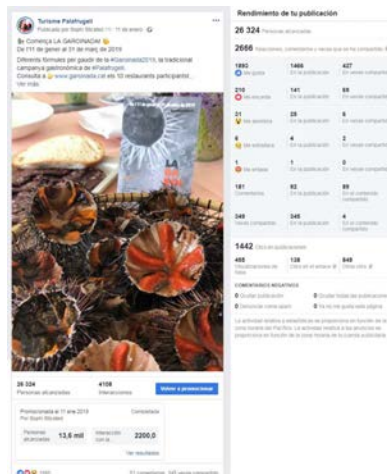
Turisme Palafrugell
Publicado por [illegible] · 11 de enero · 

Comença LA GAROINADA!
Del 11 de gener al 31 de març de 2019
Diferents fórmules per gaudir de la #Garoinada2019, la tradicional campanya gastronòmica de #Palafrugell.
Consulta a www.garoinada.cat els 10 restaurants participants!...
Ver más

26 324
Personas alcanzadas
4108
Interacciones
Volver a promocionar

Promocionada el 11 ene 2019
Publicado por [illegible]
Completada
Personas alcanzadas 13,6 mil
Interacción con la 2200,0
Ver resultados

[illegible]
51 comentarios 145 veces compartido

Rendimiento de tu publicación
26 324 Personas alcanzadas
2666 Reacciones, comentarios y veces que se ha compartido

1893 Me gusta
1466 En la publicación
427 En veces compartido
210 Me encanta
141 En la publicación
69 En veces compartido
31 Me asombra
28 En la publicación
6 En veces compartido
6 Me entristece
4 En la publicación
2 En veces compartido
1 Me enoja
1 En la publicación
0 En veces compartido
181 Comentarios
92 En la publicación
89 En el contenido compartido
349 Veces compartido
345 En la publicación
4 En el contenido compartido

1442 Clics en la publicación
455 Visualizaciones de fotos
138 Clics en el enlace
849 Otros clics

COMENTARIOS NEGATIVOS
0 Ocultar publicación
0 Ocultar todas las publicaciones
0 Denunciar como spam
0 Ya no me gusta esta página

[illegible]